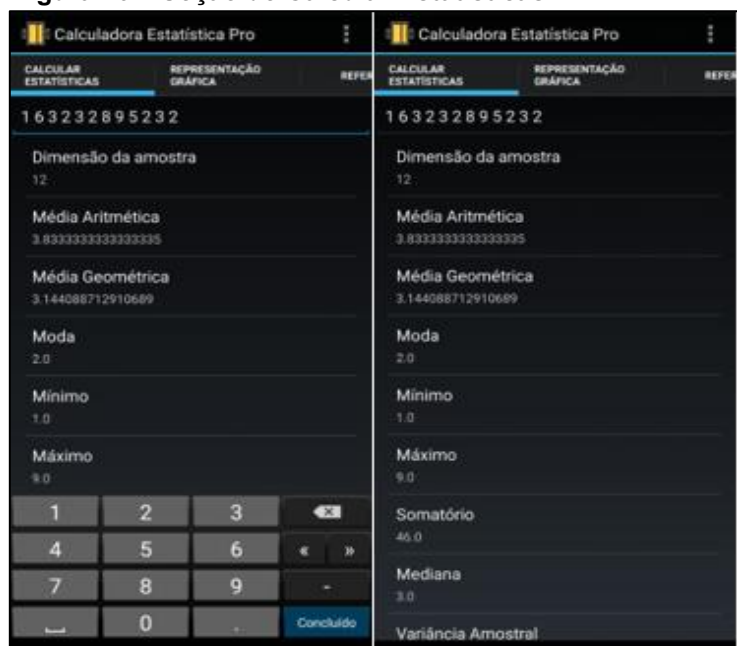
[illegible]

Calculadora Estatística Pro

CALCULAR ESTATÍSTICAS | REPRESENTAÇÃO GRÁFICA | REFER

1 6 3 2 3 2 8 9 5 2 3 2

Dimensão da amostra
12

Média Aritmética
3.8333333333333335

Média Geométrica
3.144088712910689

Moda
2.0

Mínimo
1.0

Máximo
9.0

1 2 3
4 5 6 « »
7 8 9 -
0 . Concluído

Calculadora Estatística Pro

CALCULAR ESTATÍSTICAS | REPRESENTAÇÃO GRÁFICA | REFER

1 6 3 2 3 2 8 9 5 2 3 2

Dimensão da amostra
12

Média Aritmética
3.8333333333333335

Média Geométrica
3.144088712910689

Moda
2.0

Mínimo
1.0

Máximo
9.0

Somatório
46.0

Mediana
3.0

Variância Amostral